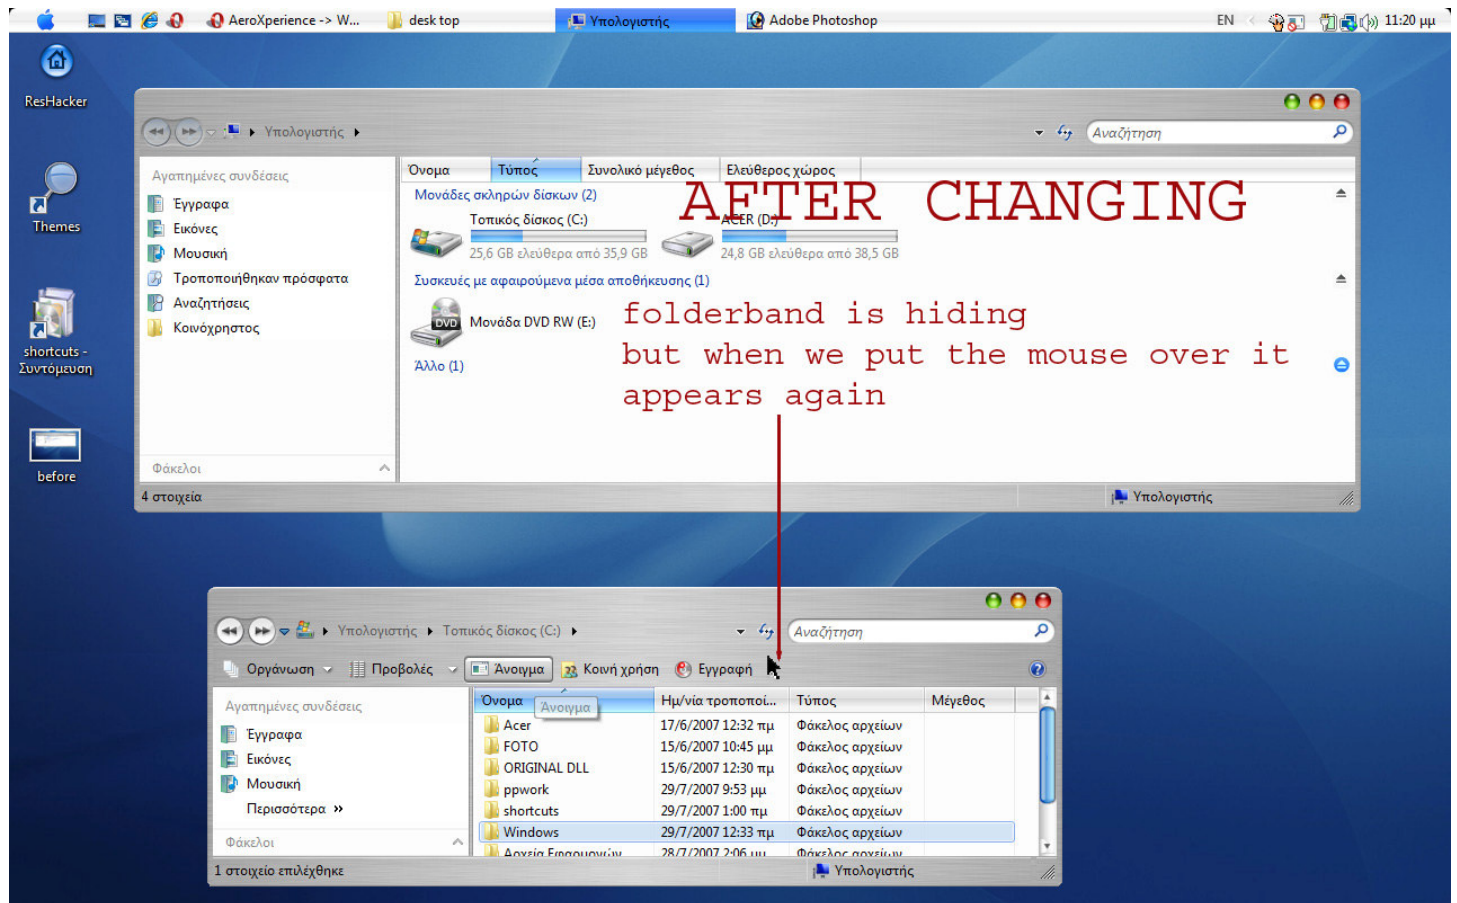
AeroXperience -> W... desk top Υπολογιστής Adobe Photoshop EN 11:20 μμ

ResHacker

Themes

shortcuts - Συντόμευση

before

Υπολογιστής

Αναζήτηση

Αγαπημένες συνδέσεις
Έγγραφα
Εικόνες
Μουσική
Τροποποιήθηκαν πρόσφατα
Αναζητήσεις
Κοινόχρηστος

Φάκελοι

| Όνομα | Τύπος | Συνολικό μέγεθος | Ελεύθερος χώρος |
|---|---|---|---|

Μονάδες σκληρών δίσκων (2)

Τοπικός δίσκος (C:)
25,6 GB ελεύθερα από 35,9 GB

ACER (D:)
24,8 GB ελεύθερα από 38,5 GB

Συσκευές με αφαιρούμενα μέσα αποθήκευσης (1)

Μονάδα DVD RW (E:)

Άλλο (1)

AFTER CHANGING

folderband is hiding but when we put the mouse over it appears again

4 στοιχεία

Υπολογιστής

Υπολογιστής Τοπικός δίσκος (C:)

Αναζήτηση

Οργάνωση Προβολές Άνοιγμα Κοινή χρήση Εγγραφή

Αγαπημένες συνδέσεις
Έγγραφα
Εικόνες
Μουσική
Περισσότερα »

Φάκελοι

| Όνομα Άνοιγμα | Ημ/νία τροποποί... | Τύπος | Μέγεθος |
|---|---|---|---|
| Acer | 17/6/2007 12:32 πμ | Φάκελος αρχείων | |
| FOTO | 15/6/2007 10:45 μμ | Φάκελος αρχείων | |
| ORIGINAL DLL | 15/6/2007 12:30 πμ | Φάκελος αρχείων | |
| ppwork | 29/7/2007 9:53 μμ | Φάκελος αρχείων | |
| shortcuts | 29/7/2007 1:00 πμ | Φάκελος αρχείων | |
| Windows | 29/7/2007 12:33 πμ | Φάκελος αρχείων | |
| Αρχεία Εφαρμογών | 28/7/2007 2:06 μμ | Φάκελος αρχείων | |

1 στοιχείο επιλέχθηκε

Υπολογιστής